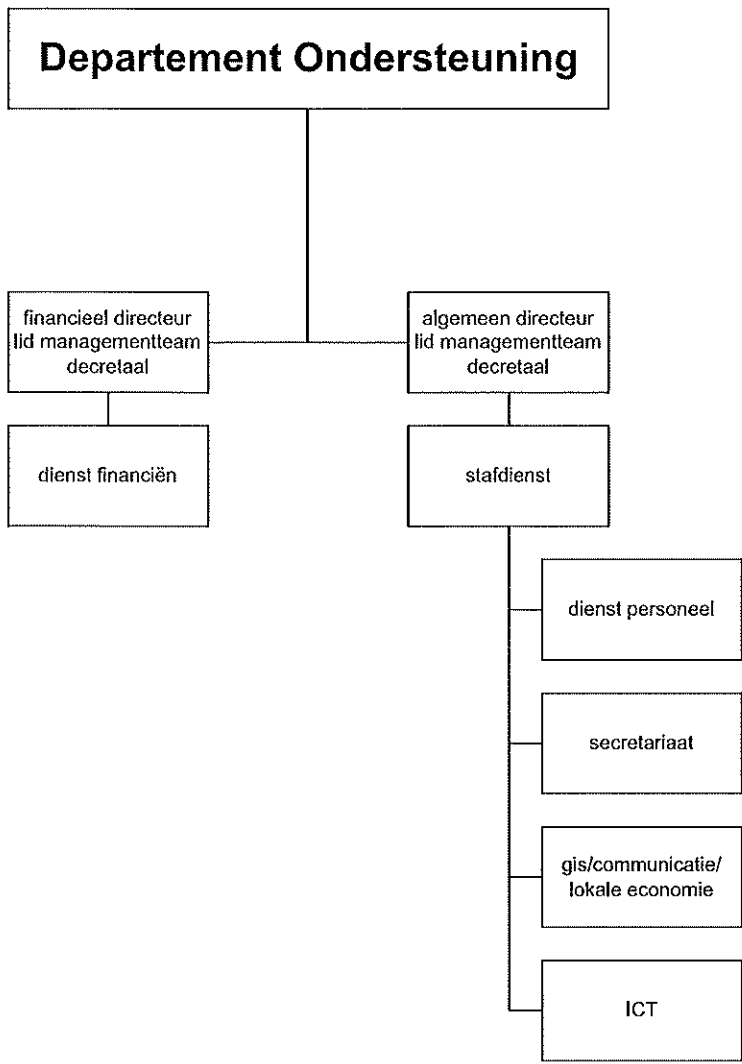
Departement Ondersteuning

financieel directeur
lid managementteam
decretaal

dienst financiën

algemeen directeur
lid managementteam
decretaal

stafdienst

dienst personeel

secretariaat

gis/communicatie/
lokale economie

ICT